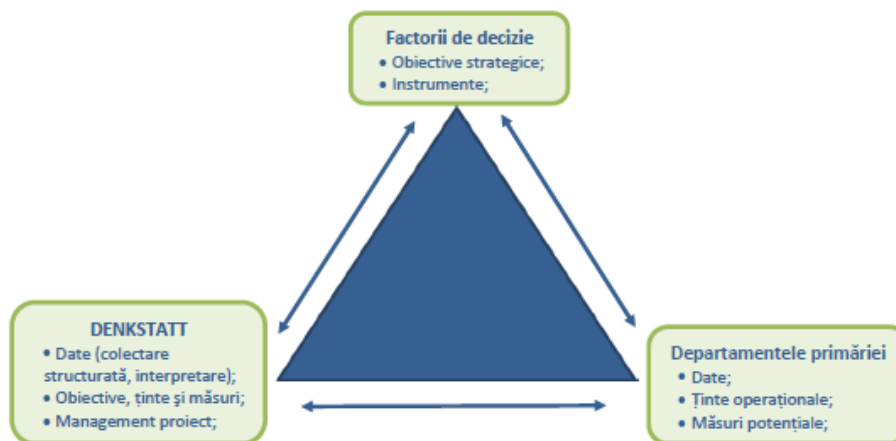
Factorii de decizie
• Obiective strategice;
• Instrumente;

DENKSTATT
• Date (colectare structurată, interpretare);
• Obiective, ținte și măsuri;
• Management proiect;

Departamentele primăriei
• Date;
• Ținte operaționale;
• Măsuri potențiale;